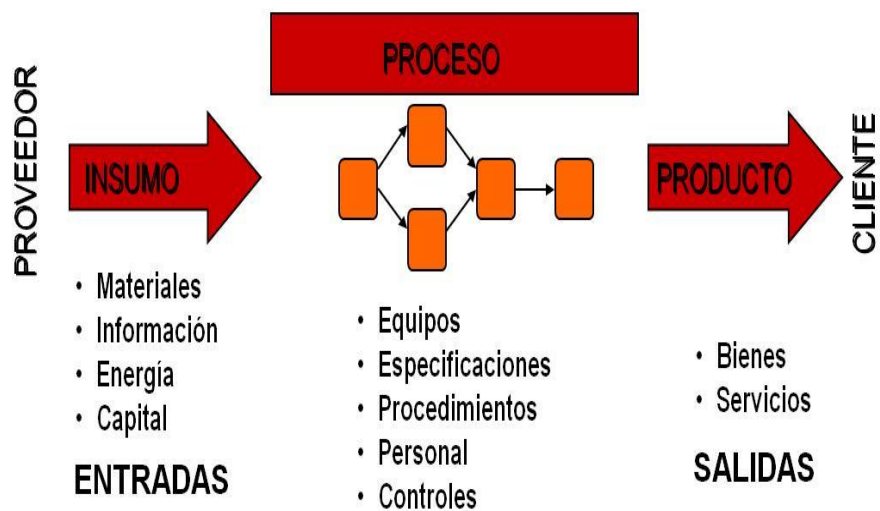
PROCESO

PROVEEDOR

INSUMO

PRODUCTO

CLIENTE

• Materiales
• Información
• Energía
• Capital

ENTRADAS

• Equipos
• Especificaciones
• Procedimientos
• Personal
• Controles

• Bienes
• Servicios

SALIDAS